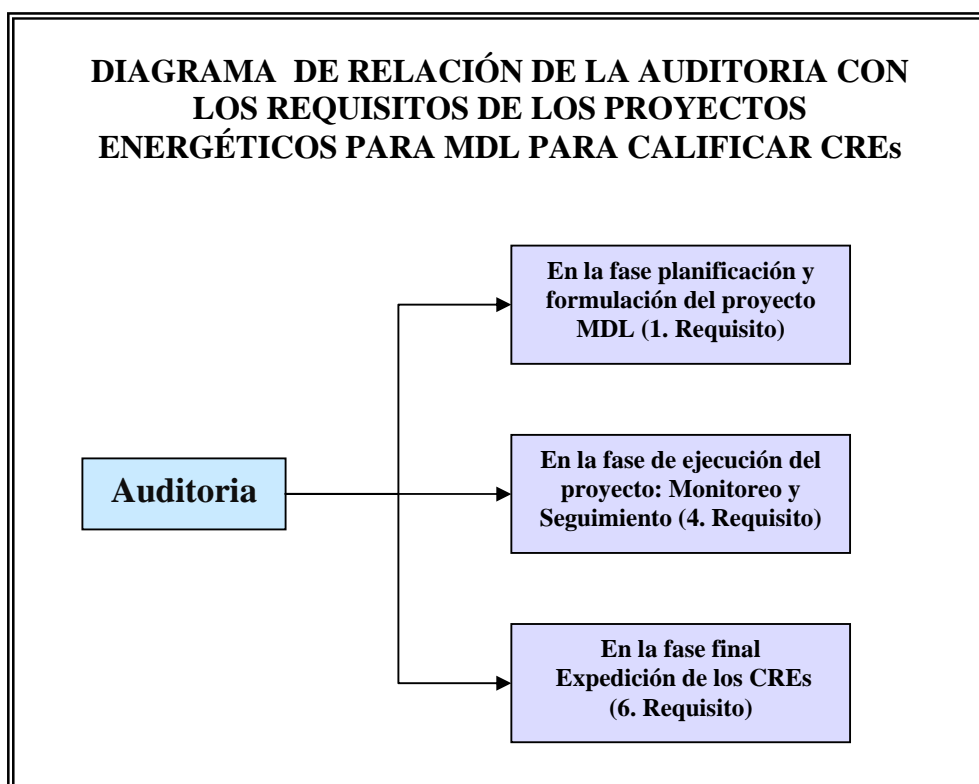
DIAGRAMA DE RELACIÓN DE LA AUDITORIA CON LOS REQUISITOS DE LOS PROYECTOS ENERGÉTICOS PARA MDL PARA CALIFICAR CREs

Auditoria

En la fase planificación y formulación del proyecto MDL (1. Requisito)

En la fase de ejecución del proyecto: Monitoreo y Seguimiento (4. Requisito)

En la fase final Expedición de los CREs (6. Requisito)